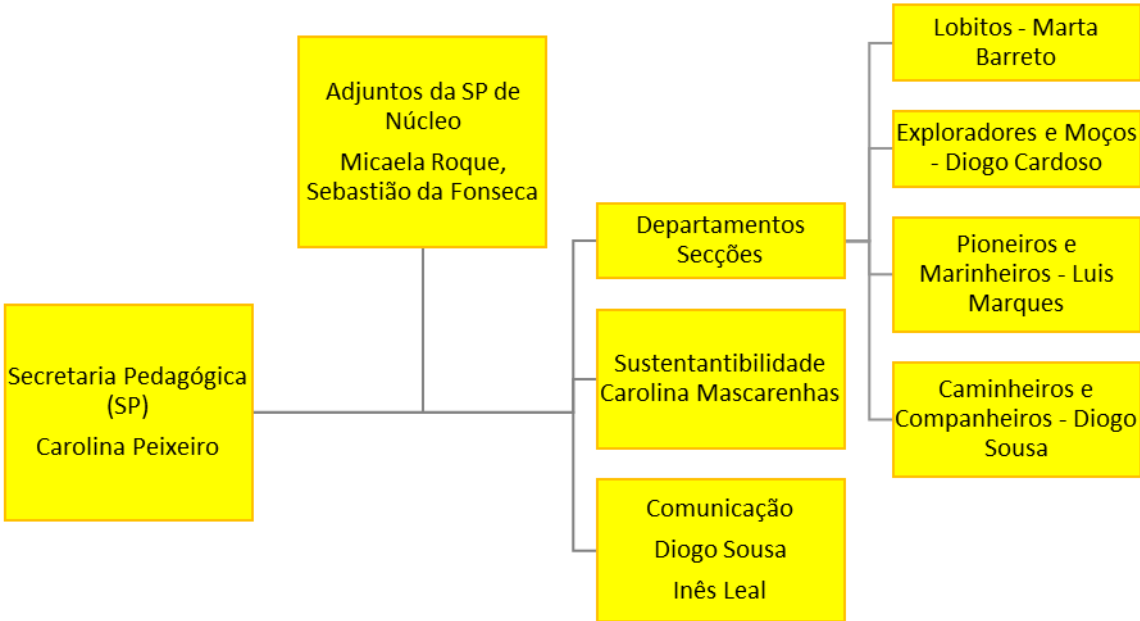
Secretaria Pedagógica (SP)

Carolina Peixeiro

Adjuntos da SP de Núcleo

Micaela Roque, Sebastião da Fonseca

Departamentos Secções

Sustentantibilidade Carolina Mascarenhas

Comunicação

Diogo Sousa

Inês Leal

Lobitos - Marta Barreto

Exploradores e Moços - Diogo Cardoso

Pioneiros e Marinheiros - Luis Marques

Caminheiros e Companheiros - Diogo Sousa